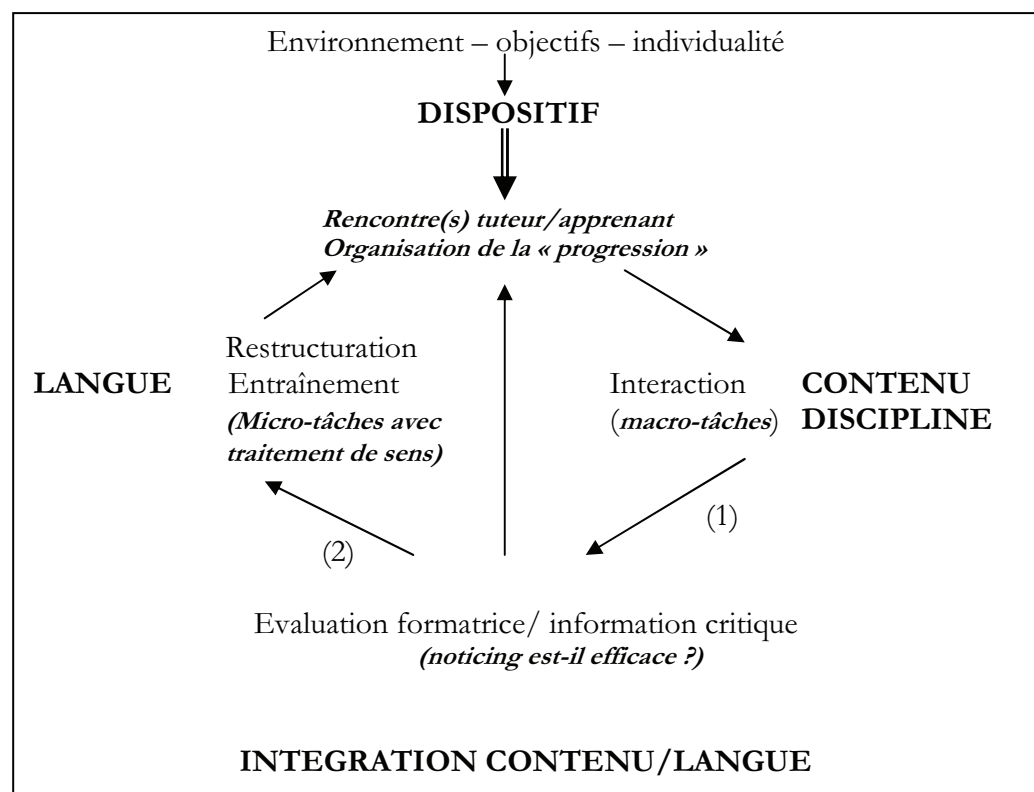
Environnement – objectifs – individualité

**DISPOSITIF**

***Rencontre(s) tuteur/apprenant***
***Organisation de la « progression »***

**LANGUE**

Restructuration
Entraînement
***(Micro-tâches avec traitement de sens)***

Interaction (***macro-tâches***)

**CONTENU**
**DISCIPLINE**

(1)

(2)

Evaluation formatrice/ information critique
***(noticing est-il efficace ?)***

**INTEGRATION CONTENU/LANGUE**